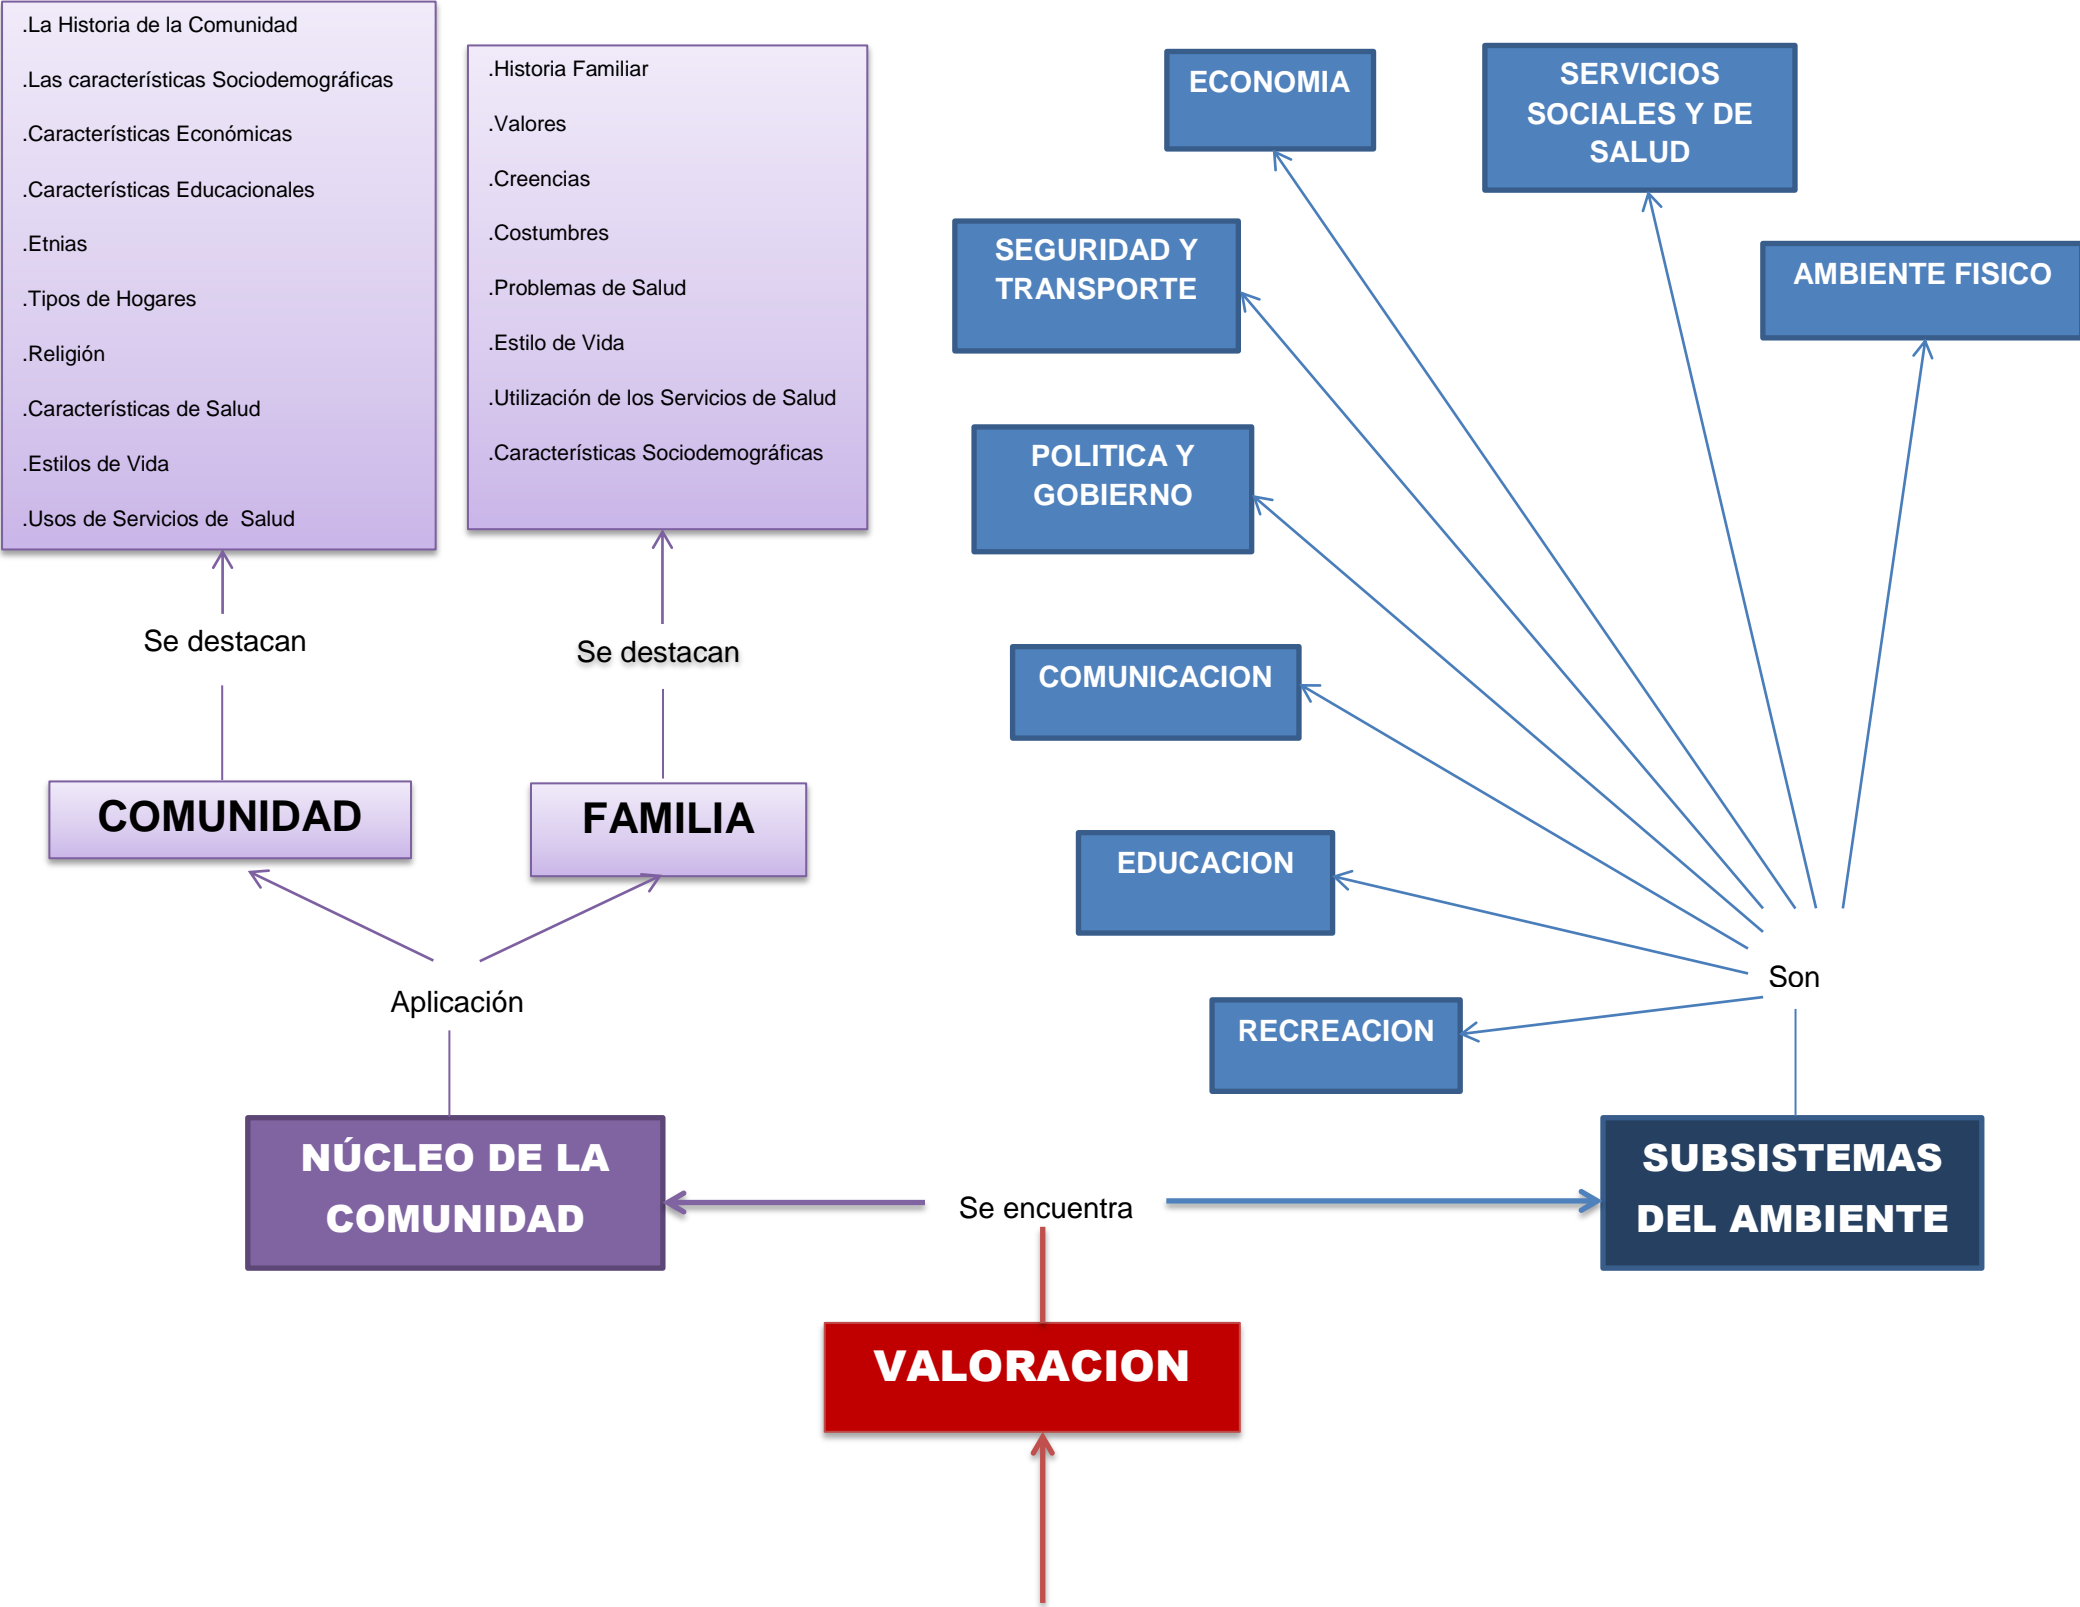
.La Historia de la Comunidad

.Las características Sociodemográficas

.Características Económicas

.Características Educacionales

.Etnias

.Tipos de Hogares

.Religión

.Características de Salud

.Estilos de Vida

.Usos de Servicios de Salud

.Historia Familiar

.Valores

.Creencias

.Costumbres

.Problemas de Salud

.Estilo de Vida

.Utilización de los Servicios de Salud

.Características Sociodemográficas

ECONOMIA

SERVICIOS SOCIALES Y DE SALUD

SEGURIDAD Y TRANSPORTE

AMBIENTE FISICO

POLITICA Y GOBIERNO

COMUNICACION

EDUCACION

RECREACION

Se destacan

Se destacan

COMUNIDAD

FAMILIA

Aplicación

Son

NÚCLEO DE LA COMUNIDAD

Se encuentra

SUBSISTEMAS DEL AMBIENTE

VALORACION